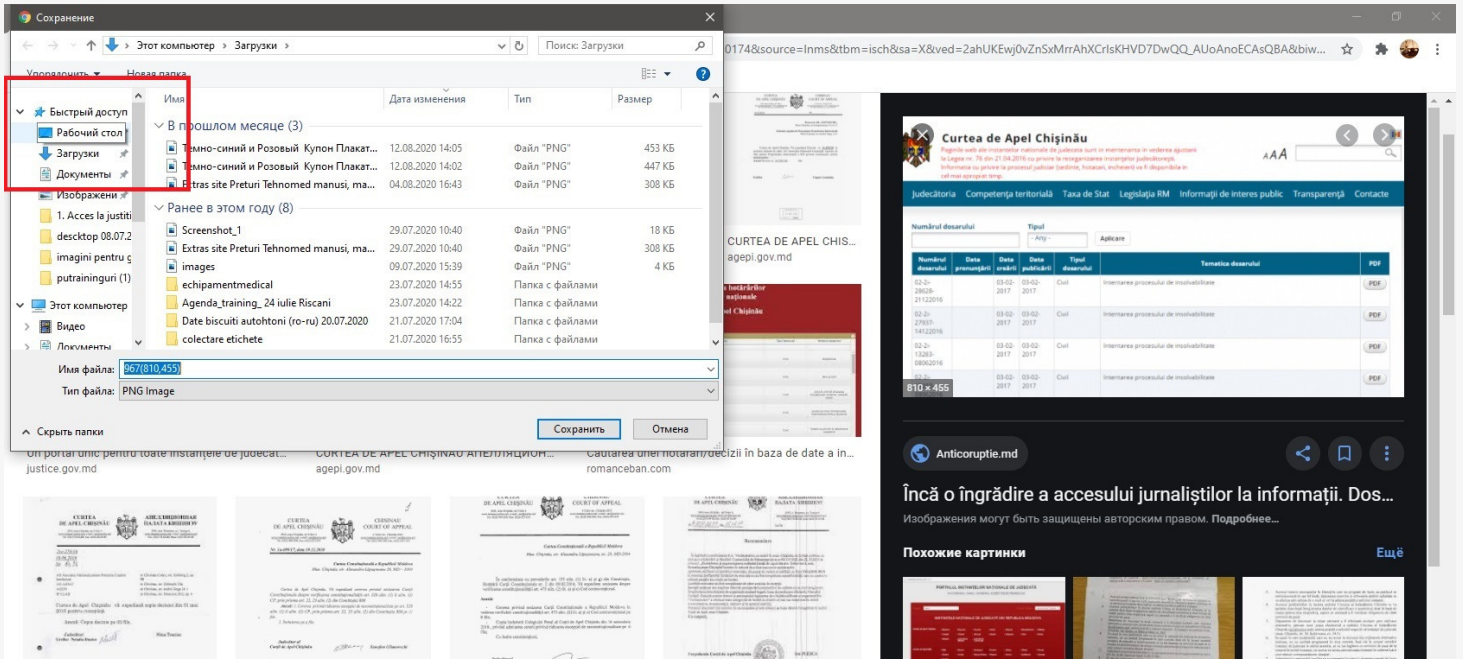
Сохранение

Этот компьютер › Загрузки ›

Поиск: Загрузки

Упорядочить ▾ Новая папка

Быстрый доступ
Рабочий стол
Загрузки
Документы
Изображени
1. Acces la justiti
descktop 08.07.2
imagini pentru g
putraininguri (1
Этот компьютер
Видео
Документы

| Имя | Дата изменения | Тип | Размер |
|---|---|---|---|
| В прошлом месяце (3) | | | |
| Темно-синий и Розовый Купон Плакат... | 12.08.2020 14:05 | Файл "PNG" | 453 КБ |
| Темно-синий и Розовый Купон Плакат... | 12.08.2020 14:02 | Файл "PNG" | 447 КБ |
| Extras site Preturi Tehnomed manusi, ma... | 04.08.2020 16:43 | Файл "PNG" | 308 КБ |
| Ранее в этом году (8) | | | |
| Screenshot_1 | 29.07.2020 10:40 | Файл "PNG" | 18 КБ |
| Extras site Preturi Tehnomed manusi, ma... | 29.07.2020 10:40 | Файл "PNG" | 308 КБ |
| images | 09.07.2020 15:39 | Файл "PNG" | 4 КБ |
| echipamentmedical | 23.07.2020 14:55 | Папка с файлами | |
| Agenda_training_ 24 iulie Riscani | 23.07.2020 14:22 | Папка с файлами | |
| Date biscuiti autohtoni (ro-ru) 20.07.2020 | 21.07.2020 17:04 | Папка с файлами | |
| colectare etichete | 21.07.2020 16:55 | Папка с файлами | |

Имя файла: 967(810,455)
Тип файла: PNG Image

Скрыть папки
Сохранить Отмена

0174&source=lnms&tbm=isch&sa=X&ved=2ahUKEwj0vZnSxMrrAhXCrlsKHVD7DwQQ_AUoAnoECAsQBA&biw...

CURTEA DE APEL CHIS...
agepi.gov.md

Un portal unic pentru toate instanțele de judecat...
justice.gov.md
CURTEA DE APEL CHIȘINĂU АПЕЛЛЯЦИОН...
agepi.gov.md
Căutarea unei hotărâri/decizii în baza de date a în...
romanceban.com

Curtea de Apel Chișinău
Judecătoria Competența teritorială Taxa de Stat Legislația RM Informații de interes public Transparență Contacte
Numărul dosarului Tipul Aplicare
810 × 455

Anticoruptie.md
Încă o îngrădire a accesului jurnaliștilor la informații. Dos...
Изображения могут быть защищены авторским правом. Подробнее...
Похожие картинки
Ещё